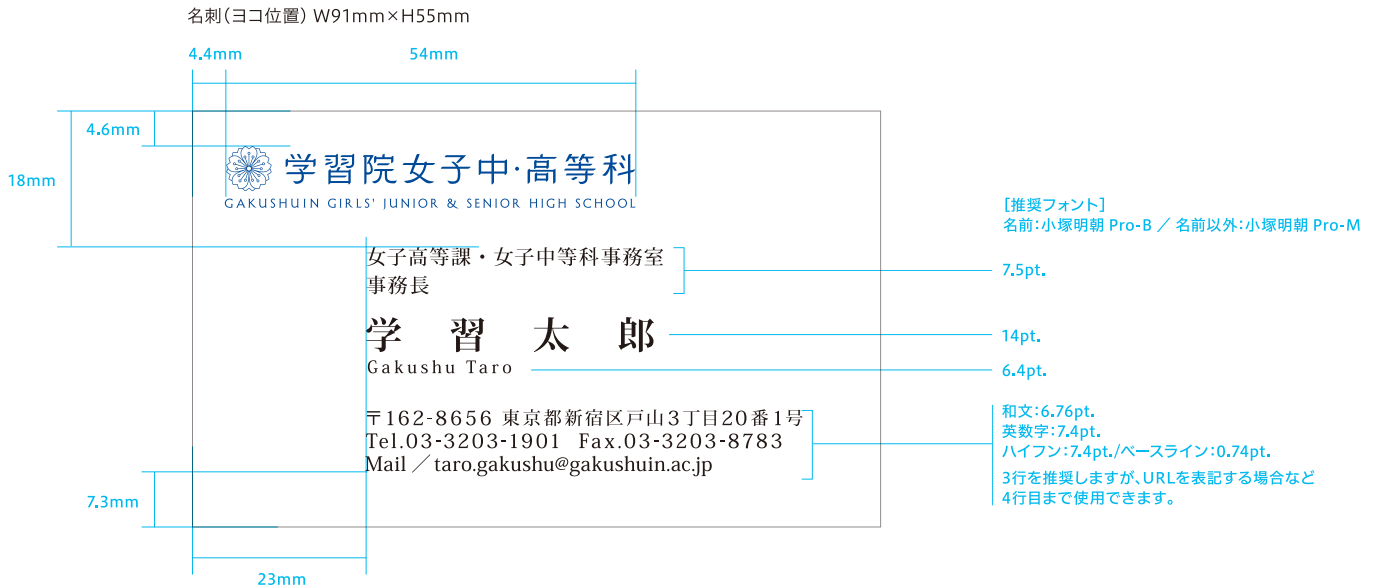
名刺（ヨコ位置）W91mm×H55mm

4.4mm

54mm

4.6mm

18mm

学習院女子中·高等科
GAKUSHUIN GIRLS' JUNIOR & SENIOR HIGH SCHOOL

［推奨フォント］
名前：小塚明朝 Pro-B ／ 名前以外：小塚明朝 Pro-M

女子高等課・女子中等科事務室
事務長

7.5pt.

学　習　太　郎

14pt.

Gakushu Taro

6.4pt.

〒162-8656 東京都新宿区戸山３丁目20番１号
Tel.03-3203-1901　Fax.03-3203-8783
Mail ／ taro.gakushu@gakushuin.ac.jp

和文：6.76pt.
英数字：7.4pt.
ハイフン：7.4pt./ベースライン：0.74pt.
3行を推奨しますが、URLを表記する場合など
4行目まで使用できます。

7.3mm

23mm